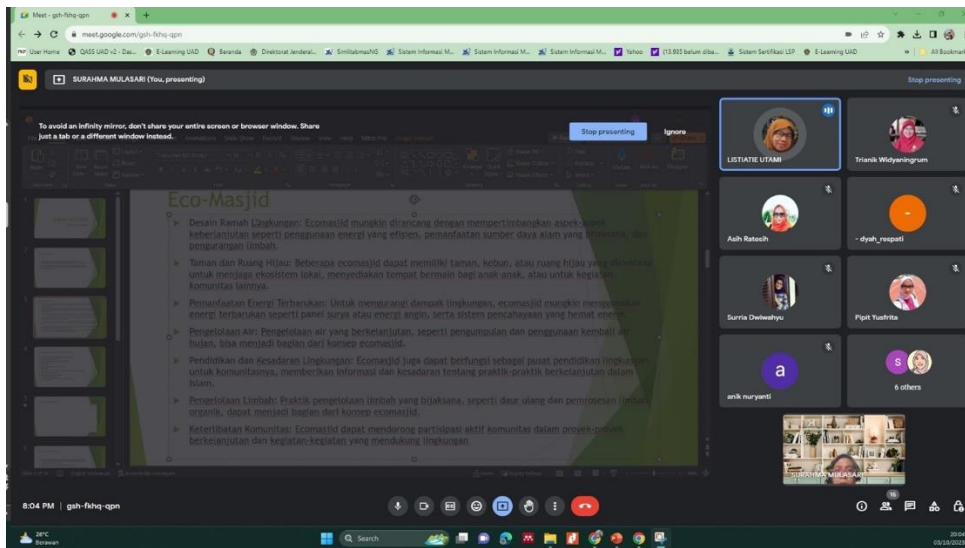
Meet - gsh-fkhq-qpn

meet.google.com/gsh-fkhq-qpn

User Home QASS UAD v2 - Das... E-Learning UAD Beranda Direktorat Jenderal... SimlitabmasNG Sistem Informasi M... Sistem Informasi M... Sistem Informasi M... Yahoo (13.935 belum diba... Sistem Sertifikasi LSP E-Learning UAD All Bookmarks

SURAHMA MULASARI (You, presenting)

Stop presenting

To avoid an infinity mirror, don't share your entire screen or browser window. Share just a tab or a different window instead.

Stop presenting

Ignore

Eco-Masjid

Desain Ramah Lingkungan: Ecomasjid mungkin dirancang dengan mempertimbangkan aspek-aspek keberlanjutan seperti penggunaan energi yang efisien, pemanfaatan sumber daya alam yang bijaksana, dan pengurangan limbah.

Taman dan Ruang Hijau: Beberapa ecomasjid dapat memiliki taman, kebun, atau ruang hijau yang dirancang untuk menjaga ekosistem lokal, menyediakan tempat bermain bagi anak-anak, atau untuk kegiatan komunitas lainnya.

Pemanfaatan Energi Terbarukan: Untuk mengurangi dampak lingkungan, ecomasjid mungkin menggunakan energi terbarukan seperti panel surya atau energi angin, serta sistem pencahayaan yang hemat energi.

Pengelolaan Air: Pengelolaan air yang berkelanjutan, seperti pengumpulan dan penggunaan kembali air hujan, bisa menjadi bagian dari konsep ecomasjid.

Pendidikan dan Kesadaran Lingkungan: Ecomasjid juga dapat berfungsi sebagai pusat pendidikan lingkungan untuk komunitasnya, memberikan informasi dan kesadaran tentang praktik-praktik berkelanjutan dalam Islam.

Pengelolaan Limbah: Praktik pengelolaan limbah yang bijaksana, seperti daur ulang dan pemrosesan limbah organik, dapat menjadi bagian dari konsep ecomasjid.

Keterlibatan Komunitas: Ecomasjid dapat mendorong partisipasi aktif komunitas dalam proyek-proyek berkelanjutan dan kegiatan-kegiatan yang mendukung lingkungan.

LISTIATIE UTAMI

Trianik Widyaningrum

Asih Ratesih

- dyah_respati

Surria Dwiwahyu

Pipit Yusfrita

a

anik nuryanti

6 others

SURAHMA MULASARI

8:04 PM | gsh-fkhq-qpn

16

28°C
Berawan

Search

20:04
03/10/2023